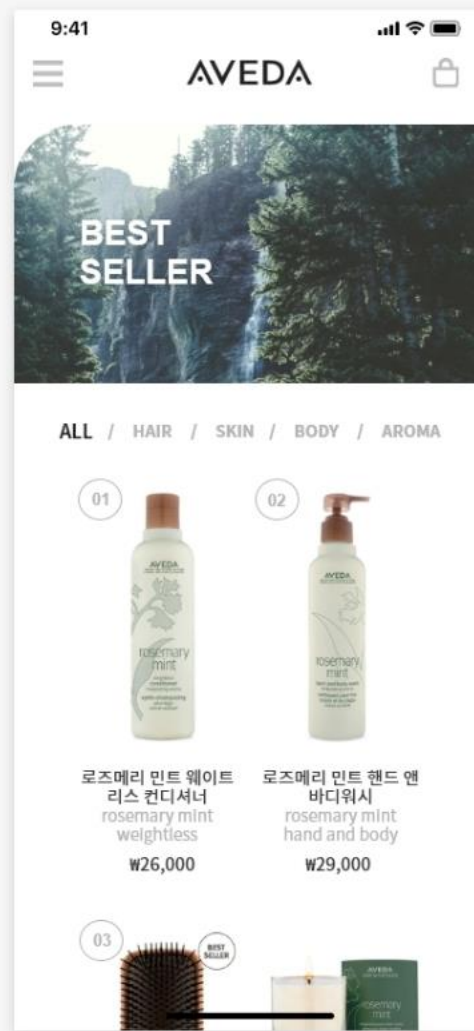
9:41

AVEDA

BEST SELLER

ALL / HAIR / SKIN / BODY / AROMA

01

AVEDA

rosemary mint

02

AVEDA

rosemary mint

로즈메리 민트 웨이트리스 컨디셔너
rosemary mint weightless
₩26,000

로즈메리 민트 핸드 앤 바디워시
rosemary mint hand and body
₩29,000

03

BEST SELLER

AVEDA

rosemary mint